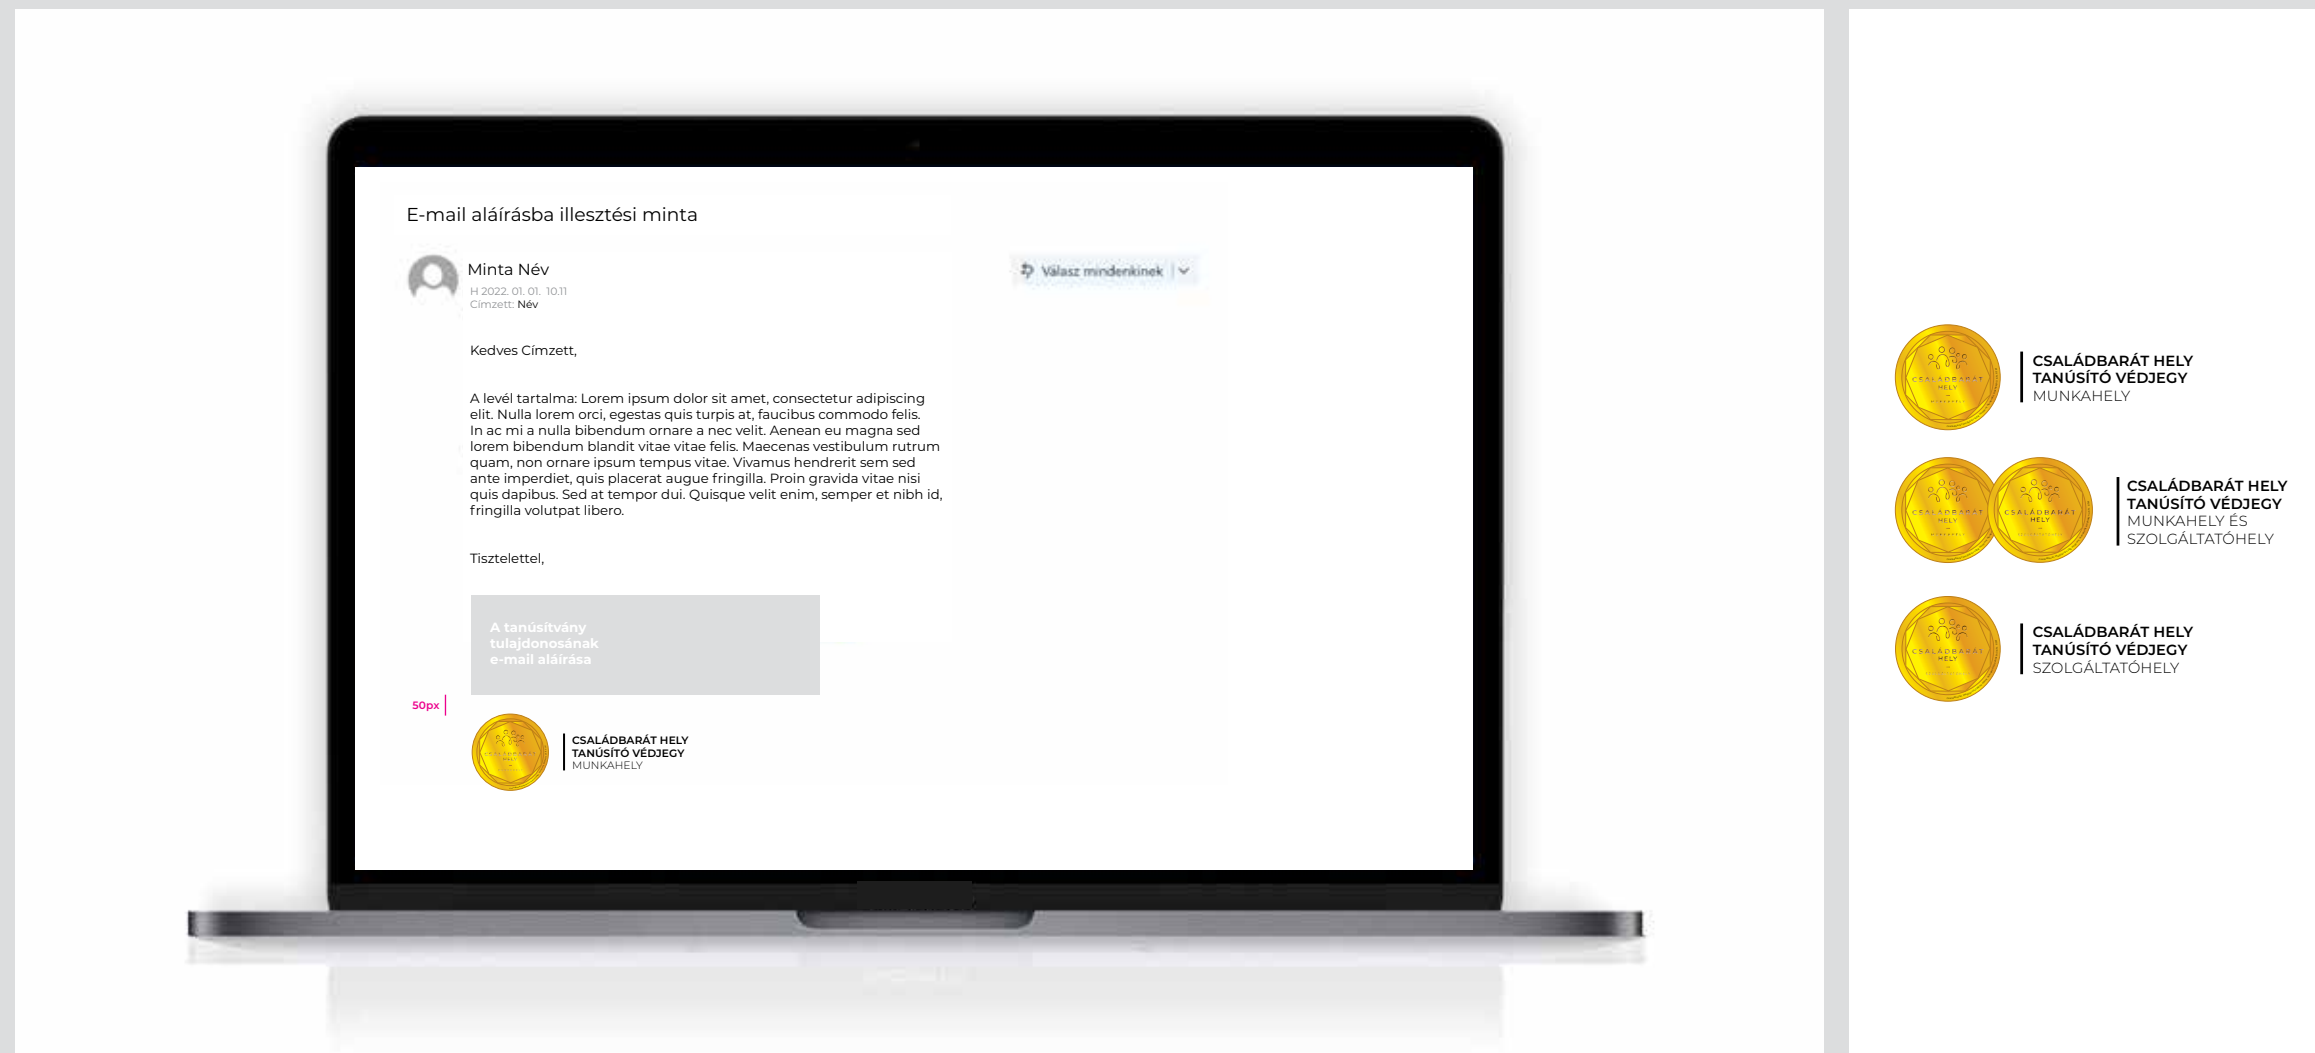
E-mail aláírásba illesztési minta

Minta Név
H 2022. 01. 01. 10.11
Címzett: Név

Válasz mindenkinek

Kedves Címzett,

A levél tartalma: Lorem ipsum dolor sit amet, consectetur adipiscing elit. Nulla lorem orci, egestas quis turpis at, faucibus commodo felis. In ac mi a nulla bibendum ornare a nec velit. Aenean eu magna sed lorem bibendum blandit vitae vitae felis. Maecenas vestibulum rutrum quam, non ornare ipsum tempus vitae. Vivamus hendrerit sem sed ante imperdiet, quis placerat augue fringilla. Proin gravida vitae nisi quis dapibus. Sed at tempor dui. Quisque velit enim, semper et nibh id, fringilla volutpat libero.

Tisztelettel,

A tanúsítvány tulajdonosának e-mail aláírása

50px

CSALÁDBARÁT HELY
TANÚSÍTÓ VÉDJEGY
MUNKAHELY

CSALÁDBARÁT HELY
TANÚSÍTÓ VÉDJEGY
MUNKAHELY

CSALÁDBARÁT HELY
TANÚSÍTÓ VÉDJEGY
MUNKAHELY ÉS SZOLGÁLTATÓHELY

CSALÁDBARÁT HELY
TANÚSÍTÓ VÉDJEGY
SZOLGÁLTATÓHELY